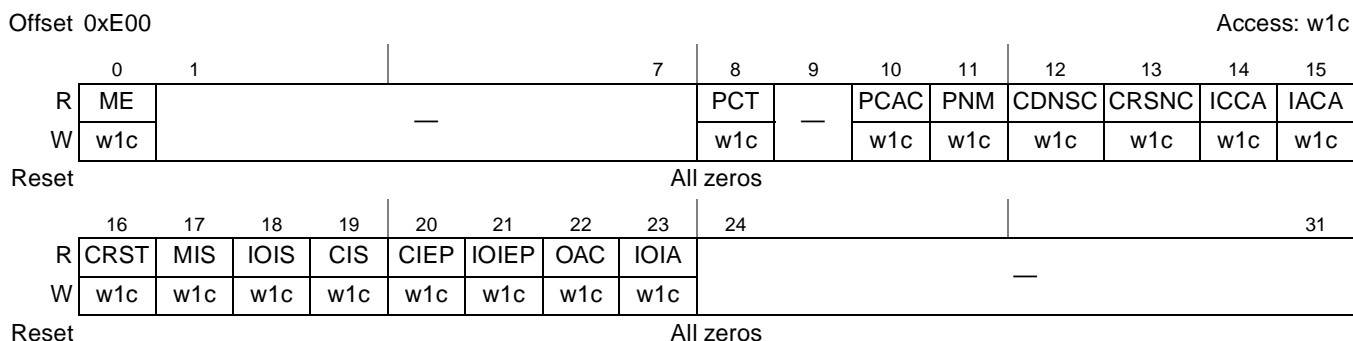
Offset 0xE00

Access: w1c

| | 0 | 1 … 7 | 8 | 9 | 10 | 11 | 12 | 13 | 14 | 15 |
|---|---|---|---|---|---|---|---|---|---|---|
| R | ME | — | PCT | — | PCAC | PNM | CDNSC | CRSNC | ICCA | IACA |
| W | w1c | | w1c | | w1c | w1c | w1c | w1c | w1c | w1c |

Reset All zeros

| | 16 | 17 | 18 | 19 | 20 | 21 | 22 | 23 | 24 … 31 |
|---|---|---|---|---|---|---|---|---|---|
| R | CRST | MIS | IOIS | CIS | CIEP | IOIEP | OAC | IOIA | — |
| W | w1c | w1c | w1c | w1c | w1c | w1c | w1c | w1c | |

Reset All zeros